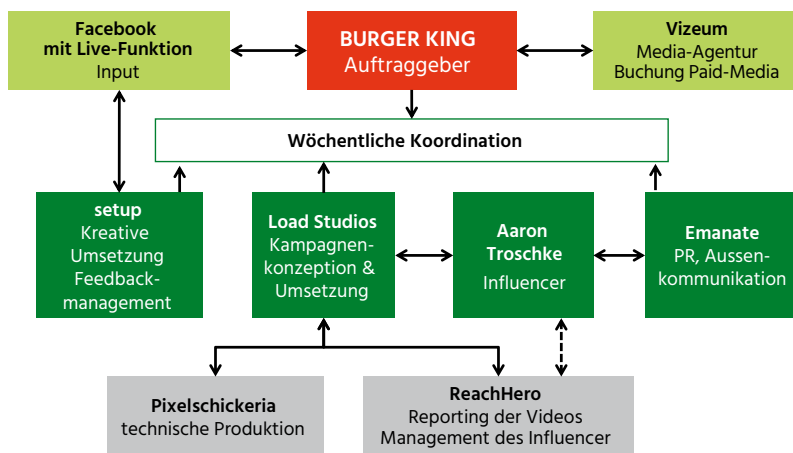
Facebook mit Live-Funktion
Input

BURGER KING
Auftraggeber

Vizeum
Media-Agentur
Buchung Paid-Media

Wöchentliche Koordination

setup
Kreative Umsetzung
Feedbackmanagement

Load Studios
Kampagnenkonzeption & Umsetzung

Aaron Troschke
Influencer

Emanate
PR, Aussenkommunikation

Pixelschickeria
technische Produktion

ReachHero
Reporting der Videos
Management des Influencer